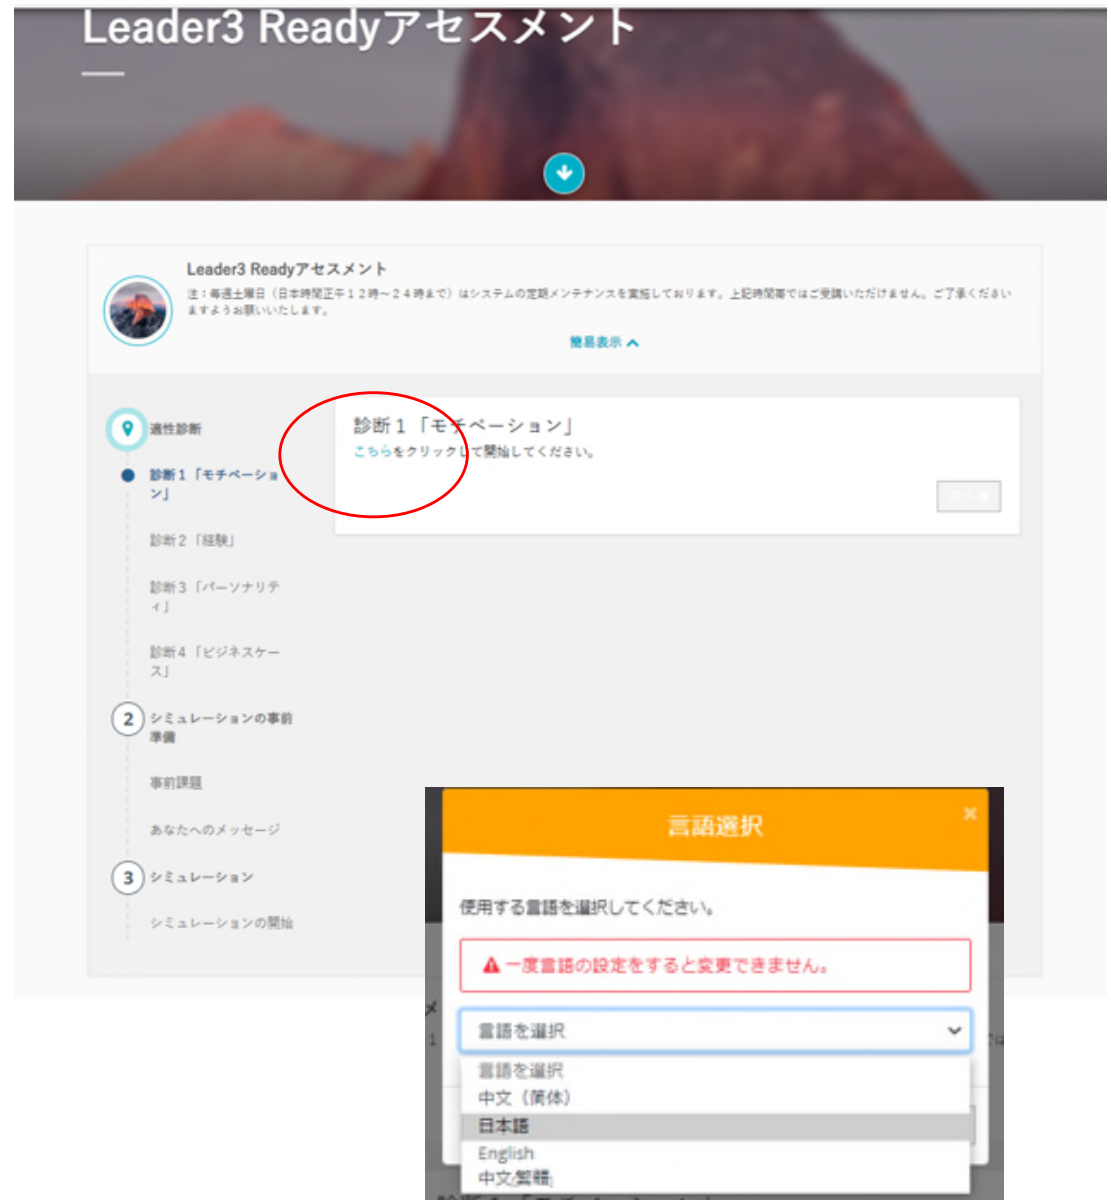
Leader3 Readyアセスメント

Leader3 Readyアセスメント
注：毎週土曜日（日本時間正午１２時～２４時まで）はシステムの定期メンテナンスを実施しております。上記時間帯ではご受講いただけません。ご了承くださいますようお願いいたします。
簡易表示

適性診断
診断１「モチベーション」
診断２「経験」
診断３「パーソナリティ」
診断４「ビジネスケース」
2 シミュレーションの事前準備
事前課題
あなたへのメッセージ
3 シミュレーション
シミュレーションの開始

診断１「モチベーション」
こちらをクリックして開始してください。
次へ

言語選択
×
使用する言語を選択してください。
一度言語の設定をすると変更できません。
言語を選択
言語を選択
中文（简体）
日本語
English
中文(繁體)